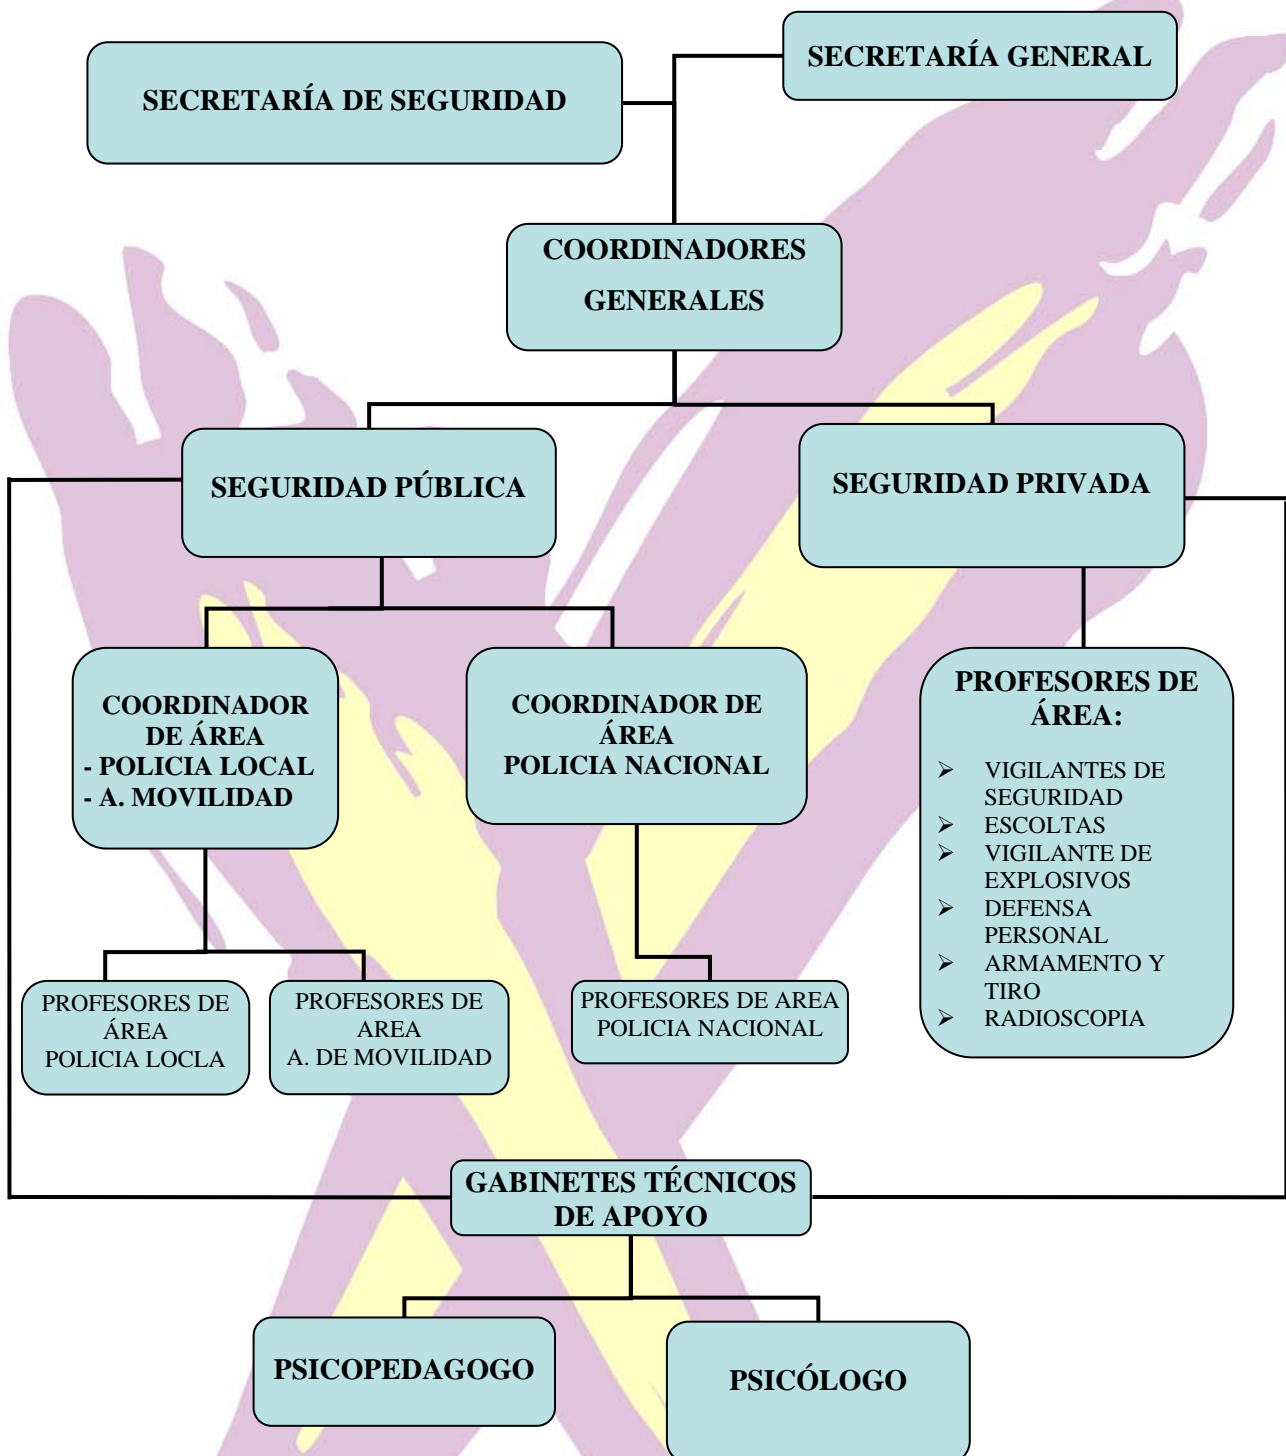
SECRETARÍA GENERAL

SECRETARÍA DE SEGURIDAD

COORDINADORES GENERALES

SEGURIDAD PÚBLICA

SEGURIDAD PRIVADA

COORDINADOR DE ÁREA
- POLICIA LOCAL
- A. MOVILIDAD

COORDINADOR DE ÁREA
POLICIA NACIONAL

PROFESORES DE ÁREA:
- VIGILANTES DE SEGURIDAD
- ESCOLTAS
- VIGILANTE DE EXPLOSIVOS
- DEFENSA PERSONAL
- ARMAMENTO Y TIRO
- RADIOSCOPIA

PROFESORES DE ÁREA
POLICIA LOCLA

PROFESORES DE AREA
A. DE MOVILIDAD

PROFESORES DE AREA
POLICIA NACIONAL

GABINETES TÉCNICOS DE APOYO

PSICOPEDAGOGO

PSICÓLOGO